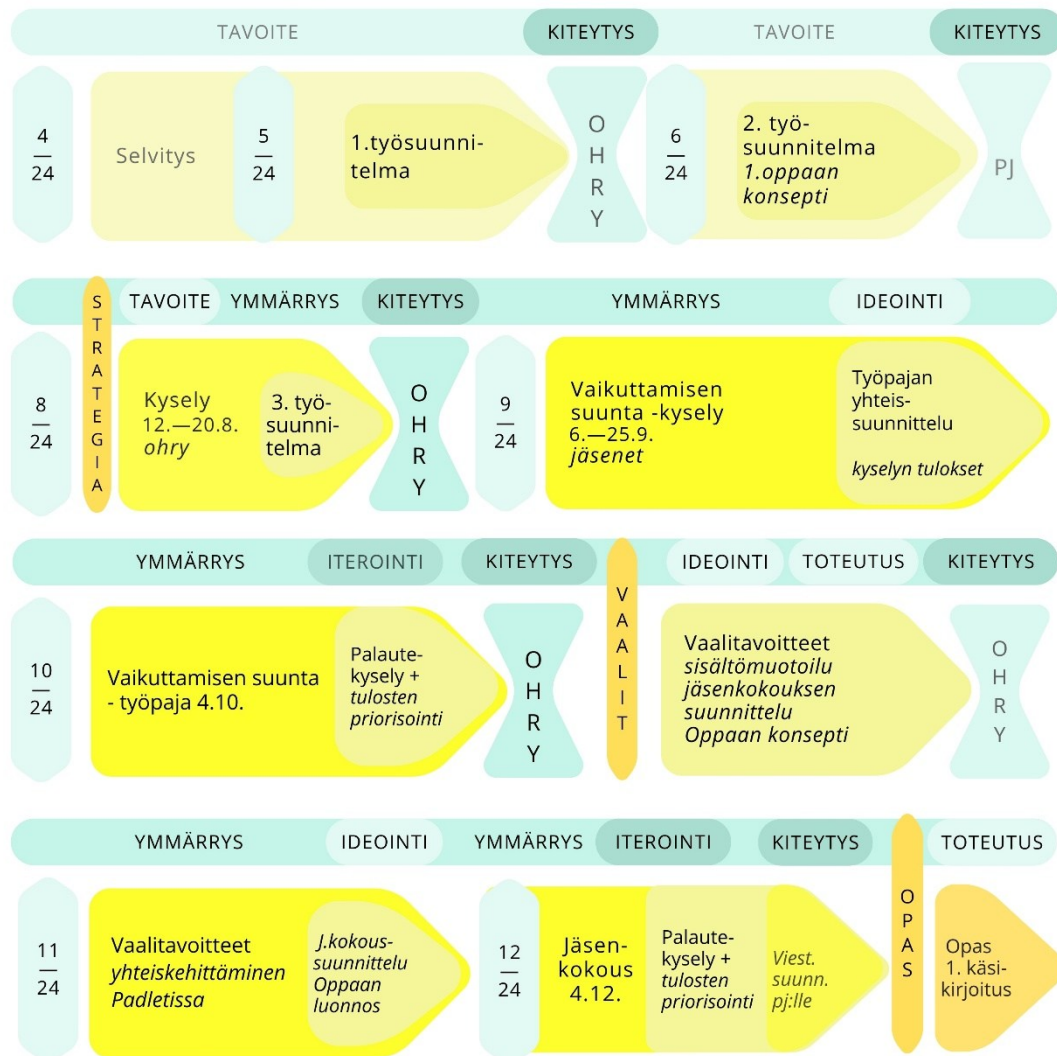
TAVOITE KITEYTYS TAVOITE KITEYTYS

$\frac{4}{24}$ Selvitys $\frac{5}{24}$ 1.työsuunnitelma OHRY $\frac{6}{24}$ 2. työsuunnitelma *1.oppaan konsepti* PJ

STRATEGIA TAVOITE YMMÄRRYS KITEYTYS YMMÄRRYS IDEOINTI

$\frac{8}{24}$ Kysely 12.—20.8. *ohry* 3. työsuunnitelma OHRY $\frac{9}{24}$ Vaikuttamisen suunta -kysely 6.—25.9. *jäsenet* Työpajan yhteissuunnittelu *kyselyn tulokset*

YMMÄRRYS ITEROINTI KITEYTYS VAALIT IDEOINTI TOTEUTUS KITEYTYS

$\frac{10}{24}$ Vaikuttamisen suunta - työpaja 4.10. Palautekysely + *tulosten priorisointi* OHRY Vaalitavoitteet *sisältömuotoilu jäsenkokouksen suunnittelu Oppaan konsepti* OHRY

YMMÄRRYS IDEOINTI YMMÄRRYS ITEROINTI KITEYTYS OPAS TOTEUTUS

$\frac{11}{24}$ Vaalitavoitteet *yhteiskehittäminen Padletissa* *J.kokoussuunnittelu Oppaan luonnos* $\frac{12}{24}$ Jäsenkokous 4.12. Palautekysely + *tulosten priorisointi* *Viest. suunn. pj:lle* Opas 1. käsikirjoitus